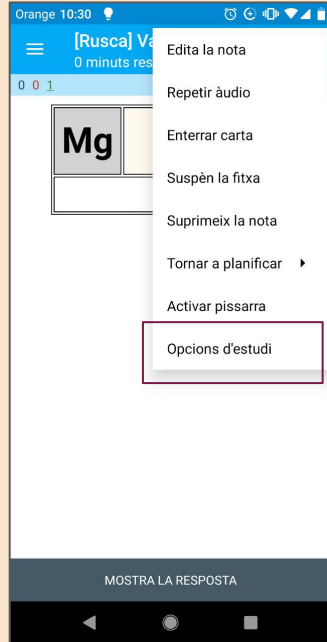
Orange 10:30

[Rusca] Va

0 minuts res

0 0 1

Mg

Edita la nota

Repetir àudio

Enterrar carta

Suspèn la fitxa

Suprimeix la nota

Tornar a planificar

Activar pissarra

Opcions d'estudi

MOSTRA LA RESPOSTA